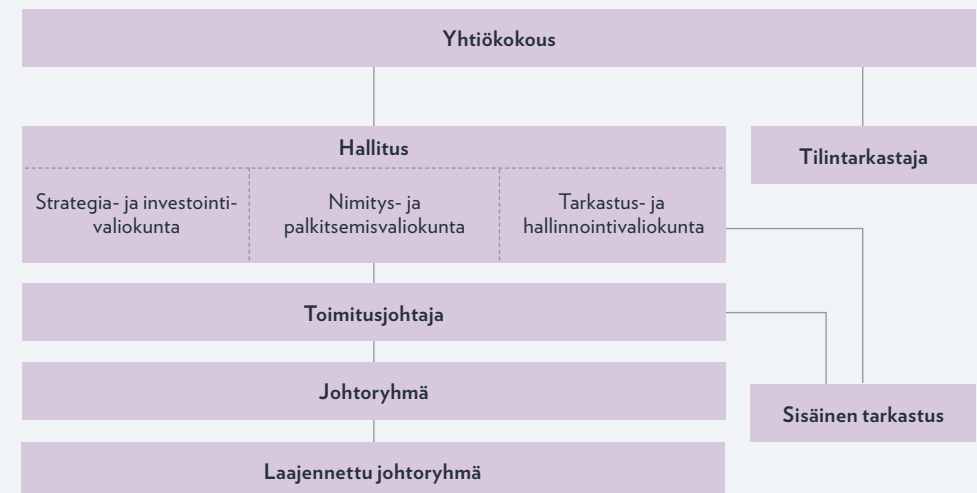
Yhtiökokous

Hallitus

Strategia- ja investointivaliokunta

Nimitys- ja palkitsemisvaliokunta

Tarkastus- ja hallinnointivaliokunta

Tilintarkastaja

Toimitusjohtaja

Johtoryhmä

Sisäinen tarkastus

Laajennettu johtoryhmä